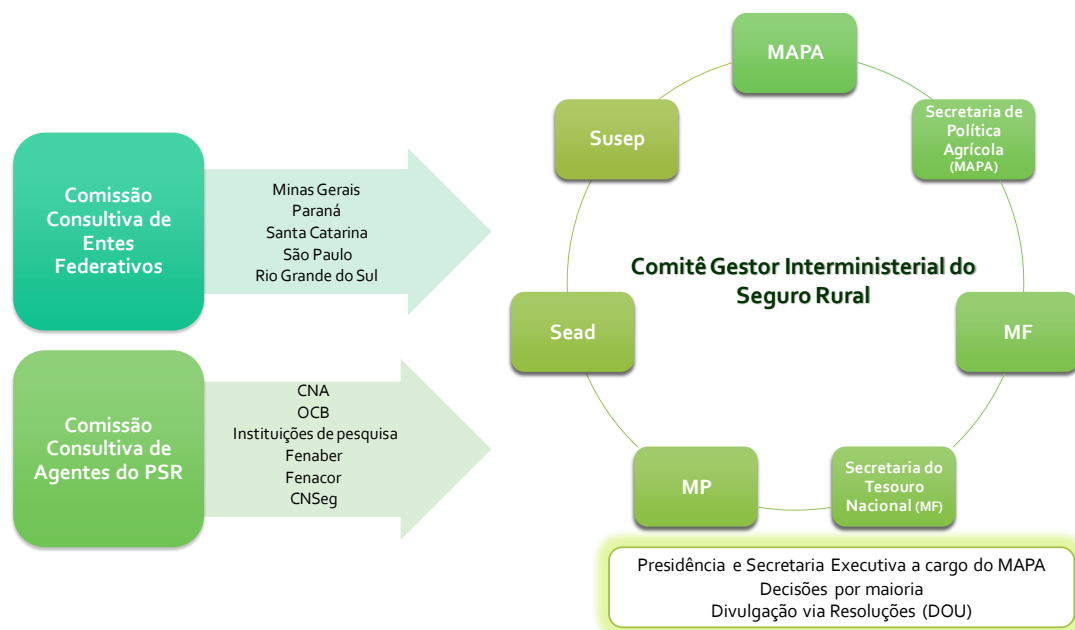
Comissão Consultiva de Entes Federativos

Minas Gerais
Paraná
Santa Catarina
São Paulo
Rio Grande do Sul

Comissão Consultiva de Agentes do PSR

CNA
OCB
Instituições de pesquisa
Fenaber
Fenacor
CNSeg

MAPA

Secretaria de Política Agrícola (MAPA)

MF

Secretaria do Tesouro Nacional (MF)

MP

Sead

Susep

Comitê Gestor Interministerial do Seguro Rural

Presidência e Secretaria Executiva a cargo do MAPA
Decisões por maioria
Divulgação via Resoluções (DOU)